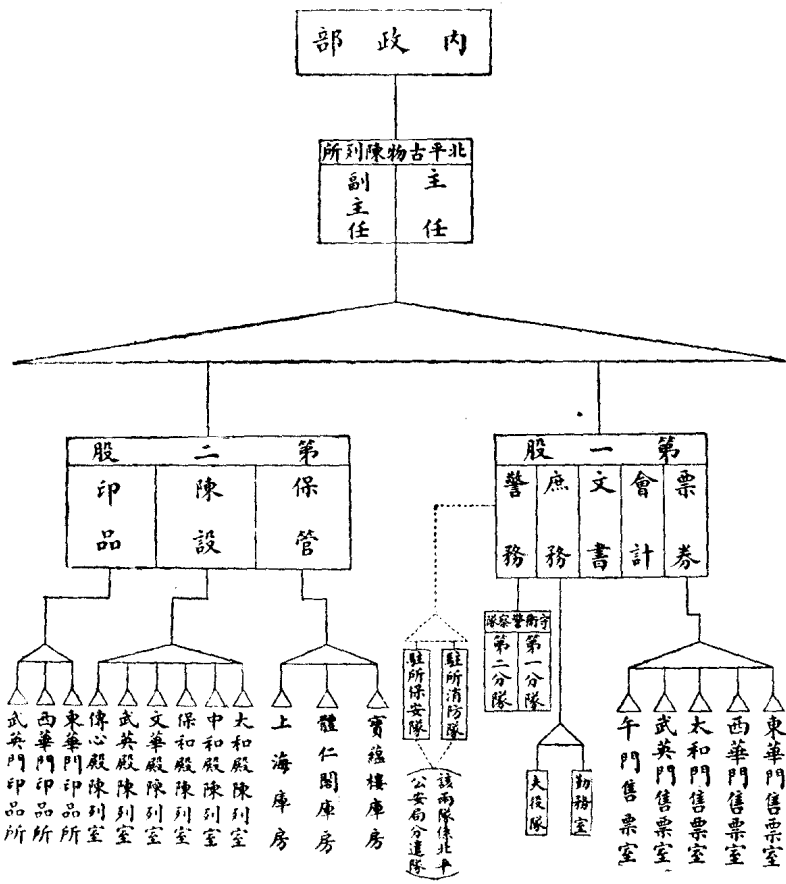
部政内

所列陳物古平北
主任
副主任

股二第
保管
陳設
印品

股一第
票券
會計
文書
庶務
警務

武英門印品所
西華門印品所
東華門印品所
傳心殿陳列室
武英殿陳列室
文華殿陳列室
保和殿陳列室
中和殿陳列室
太和殿陳列室
上海庫房
體仁閣庫房
寶蘊樓庫房

駐所保安隊
駐所消防隊
該兩隊係北平公安局分遣隊

守衛警察隊
第一分隊
第二分隊

夫役隊
勤務室

午門售票室
武英門售票室
太和門售票室
西華門售票室
東華門售票室